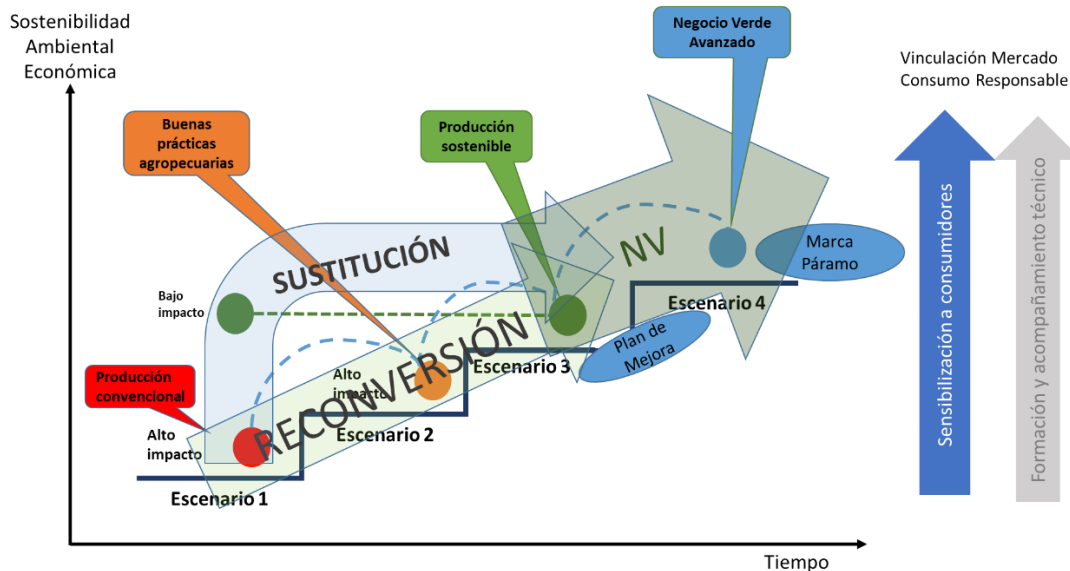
Sostenibilidad Ambiental Económica

Negocio Verde Avanzado

Vinculación Mercado Consumo Responsable

Buenas prácticas agropecuarias

Producción sostenible

SUSTITUCIÓN

NV

Marca Páramo

Bajo impacto

Escenario 4

RECONVERSIÓN

Plan de Mejora

Escenario 3

Producción convencional

Alto impacto

Escenario 2

Alto impacto

Escenario 1

Sensibilización a consumidores

Formación y acompañamiento técnico

Tiempo